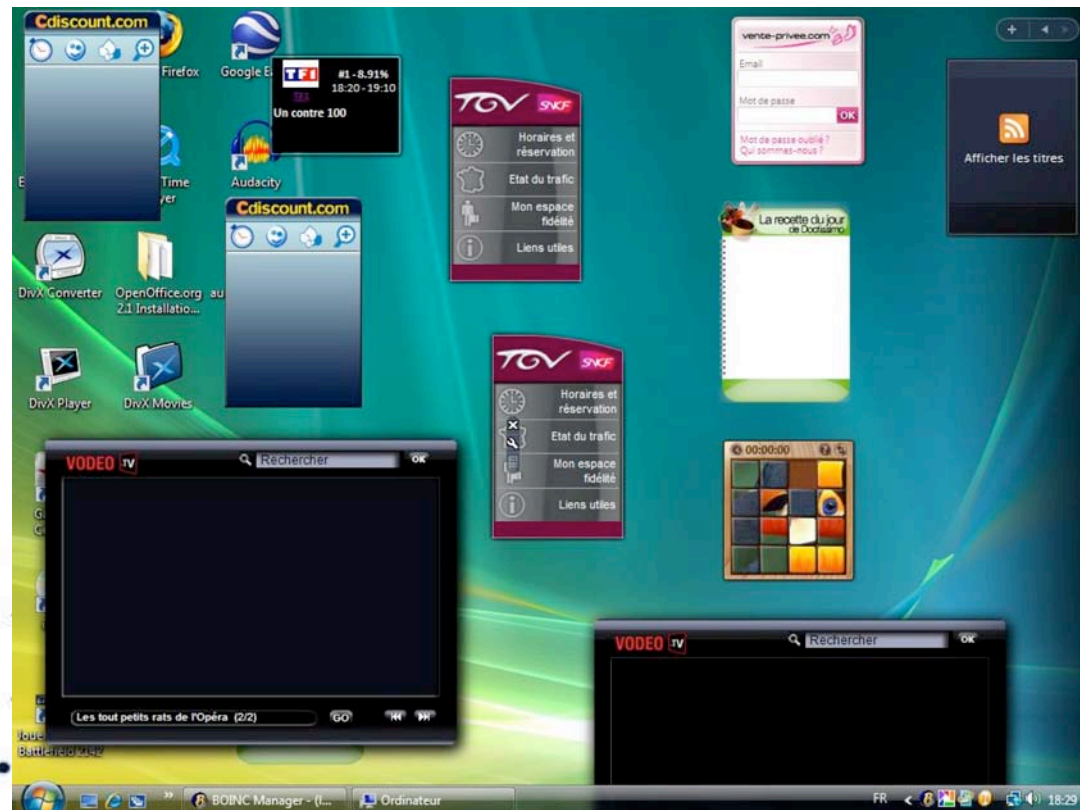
Cdiscount.com

Firefox

Google E

TF1 #1 - 8.91% 18:20 - 19:10

Un contre 100

Time

Audacity

Cdiscount.com

DivX Converter

OpenOffice.org 2.1 Installatio...

DivX Player

DivX Movies

TGV SNCF

Horaires et réservation

Etat du trafic

Mon espace fidélité

Liens utiles

TGV SNCF

Horaires et réservation

Etat du trafic

Mon espace fidélité

Liens utiles

vente-privee.com

Email

Mot de passe

OK

Mot de passe oublié ?
Qui sommes-nous ?

La recette du jour de Doctissimo

Afficher les titres

00:00:00

VODEO TV

Rechercher

OK

Les tout petits rats de l'Opéra (2/2)

GO

VODEO TV

Rechercher

OK

Battlefield 2142

BOINC Manager - (I...

Ordinateur

FR

18:29